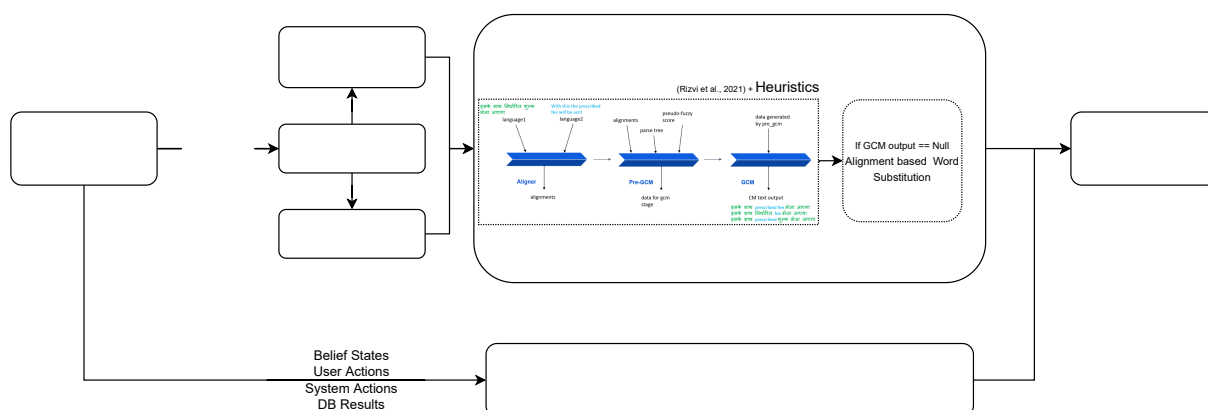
(Rizvi et al., 2021) + Heuristics

इसके साथ निर्धारित शुल्क भेजा जाएगा

With this the prescribed fee will be sent

language1

language2

Aligner

alignments

alignments

parse tree

pseudo-fuzzy score

Pre-GCM

data for gcm stage

data generated by pre_gcm

GCM

CM text output

इसके साथ prescribed fee भेजा जाएगा
इसके साथ निर्धारित fee भेजा जाएगा
इसके साथ prescribed शुल्क भेजा जाएगा

If GCM output == Null
Alignment based Word Substitution

Belief States
User Actions
System Actions
DB Results